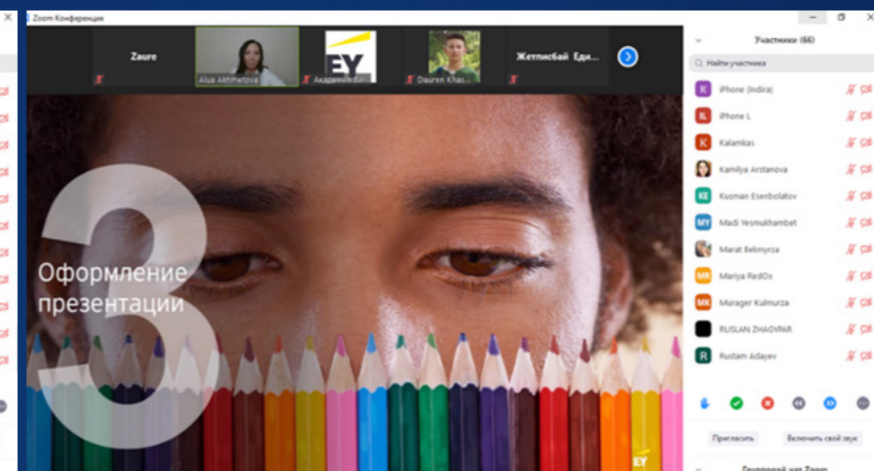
Zoom Конференция

Zaure

Alua Akhmatova

EY

Академия Е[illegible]

Dauren Khas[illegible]

Жетписбай Еди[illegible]

Участники (66)

Найти участника

IP iPhone (Indira)

IL iPhone L

K Kalamkas

Kamilya Arstanova

KE Kusman Esenbolatov

MY Madi Yesmukhambet

Marat Bekmyrza

MR Mariya RedOx

MK Murager Kulmurza

RUSLAN ZHAQYPAR

R Rustam Adayev

Пригласить

Включить свой звук

Групповой чат Zoom

3

Оформление презентации

EY